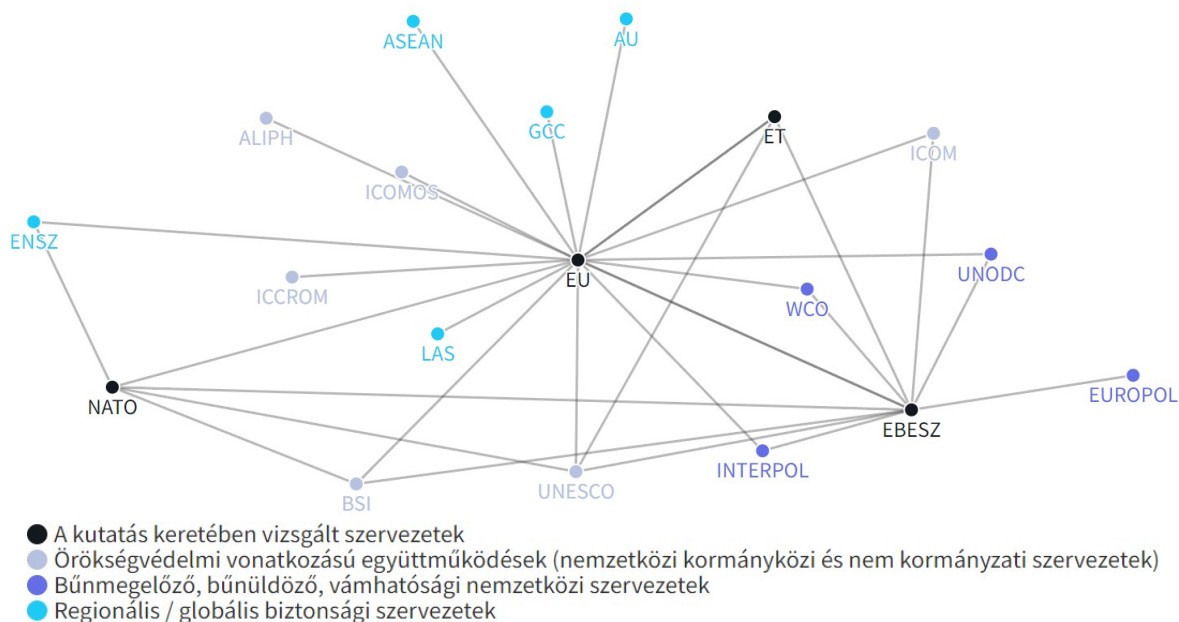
ASEAN
AU
GCC
ET
ALIPH
ICOM
ICOMOS
ENSZ
EU
UNODC
ICCROM
WCO
LAS
EUROPOL
NATO
EBESZ
INTERPOL
BSI
UNESCO

A kutatás keretében vizsgált szervezetek
Örökségvédelmi vonatkozású együttműködések (nemzetközi kormányközi és nem kormányzati szervezetek)
Bűnmegelőző, bűnüldöző, vámhatósági nemzetközi szervezetek
Regionális / globális biztonsági szervezetek